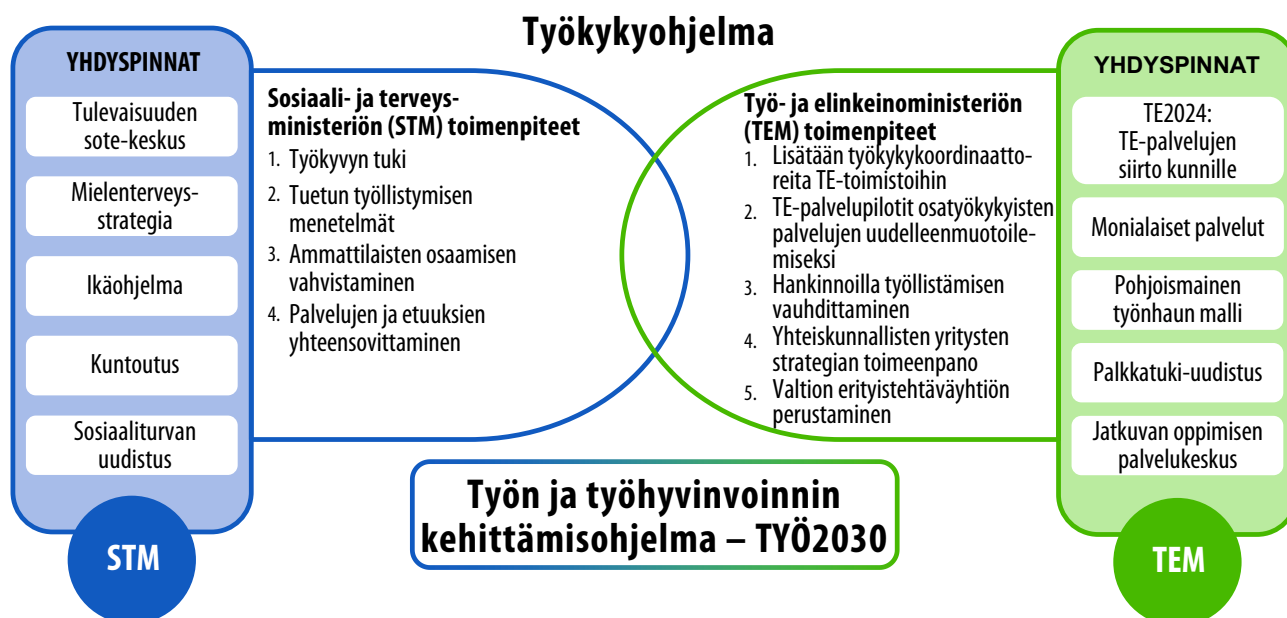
Työkykyohjelma

YHDYSPINNAT

Tulevaisuuden sote-keskus

Mielenterveys-strategia

Ikäohjelma

Kuntoutus

Sosiaaliturvan uudistus

STM

Sosiaali- ja terveysministeriön (STM) toimenpiteet

1. Työkyvyn tuki
2. Tuetun työllistymisen menetelmät
3. Ammattilaisten osaamisen vahvistaminen
4. Palvelujen ja etuuksien yhteensovittaminen

Työ- ja elinkeinoministeriön (TEM) toimenpiteet

1. Lisätään työkykykoordinaattoreita TE-toimistoihin
2. TE-palvelupilotit osatyökykyisten palvelujen uudelleenmuotoilemiseksi
3. Hankinnoilla työllistämisen vauhdittaminen
4. Yhteiskunnallisten yritysten strategian toimeenpano
5. Valtion erityistehtäväyhtiön perustaminen

YHDYSPINNAT

TE2024: TE-palvelujen siirto kunnille

Monialaiset palvelut

Pohjoismainen työnhaun malli

Palkkatuki-uudistus

Jatkuvan oppimisen palvelukeskus

TEM

Työn ja työhyvinvoinnin kehittämisohjelma – TYÖ2030